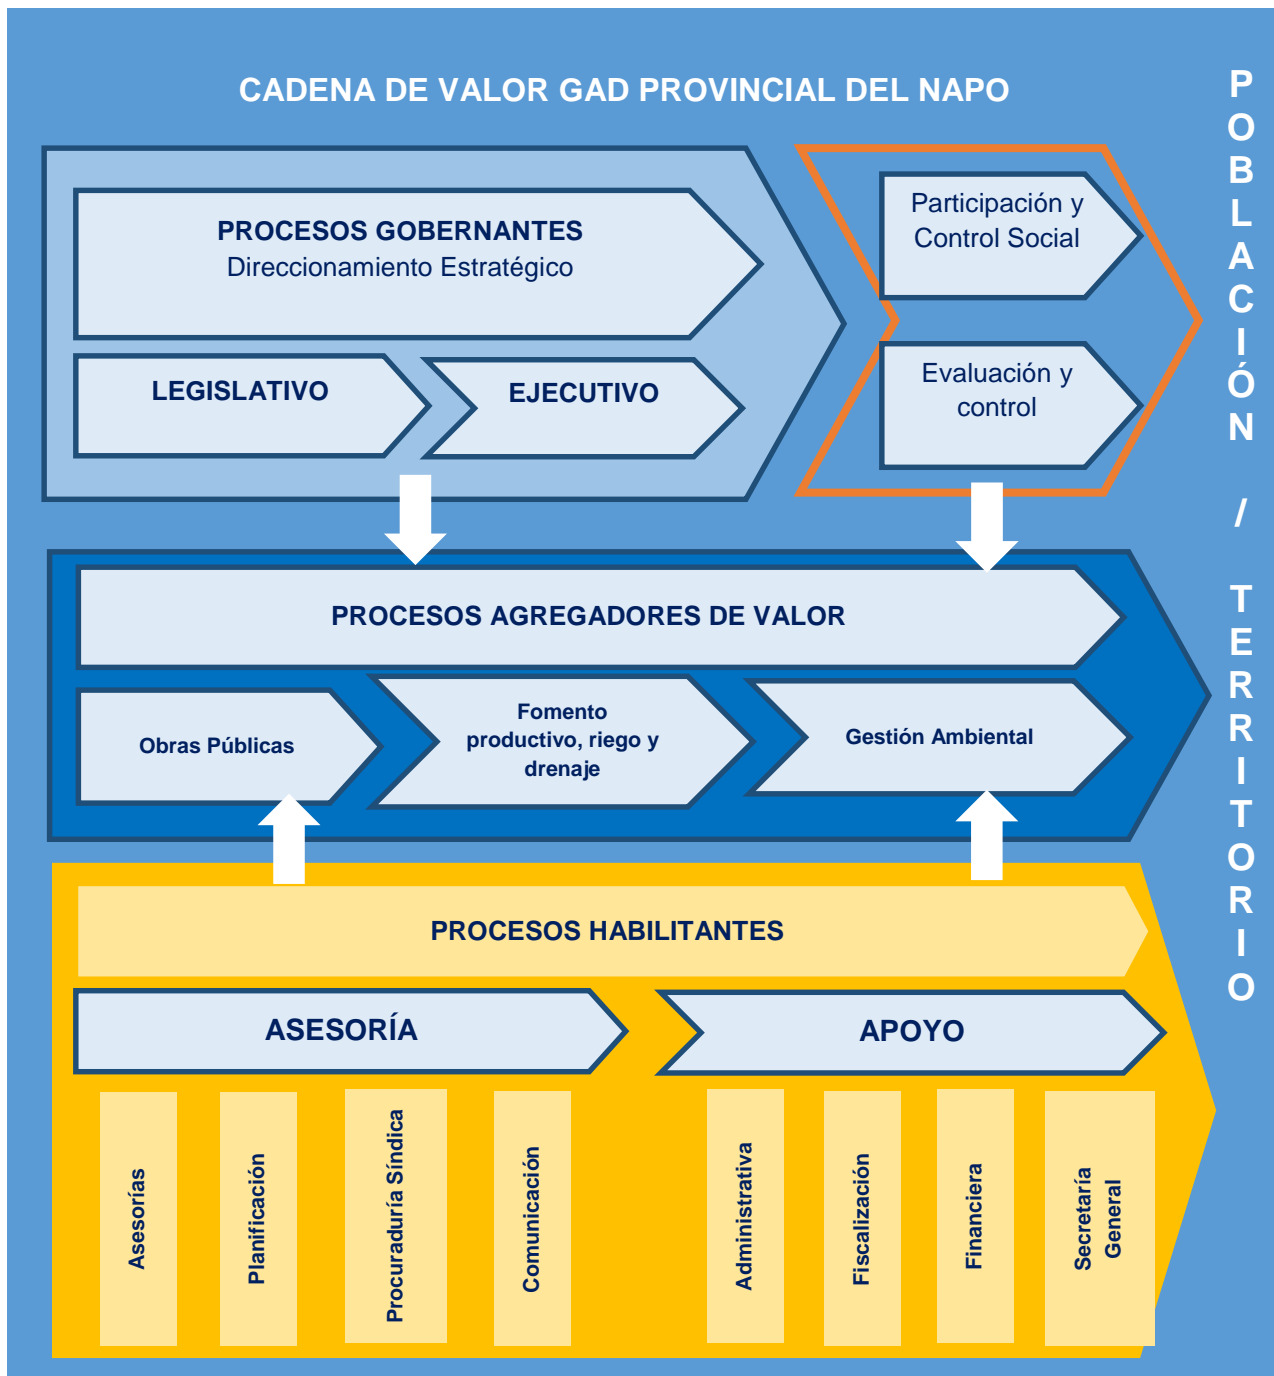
CADENA DE VALOR GAD PROVINCIAL DEL NAPO

POBLACIÓN / TERRITORIO

PROCESOS GOBERNANTES
Direccionamiento Estratégico

LEGISLATIVO

EJECUTIVO

Participación y Control Social

Evaluación y control

PROCESOS AGREGADORES DE VALOR

Obras Públicas

Fomento productivo, riego y drenaje

Gestión Ambiental

PROCESOS HABILITANTES

ASESORÍA

APOYO

Asesorías

Planificación

Procuraduría Síndica

Comunicación

Administrativa

Fiscalización

Financiera

Secretaría General